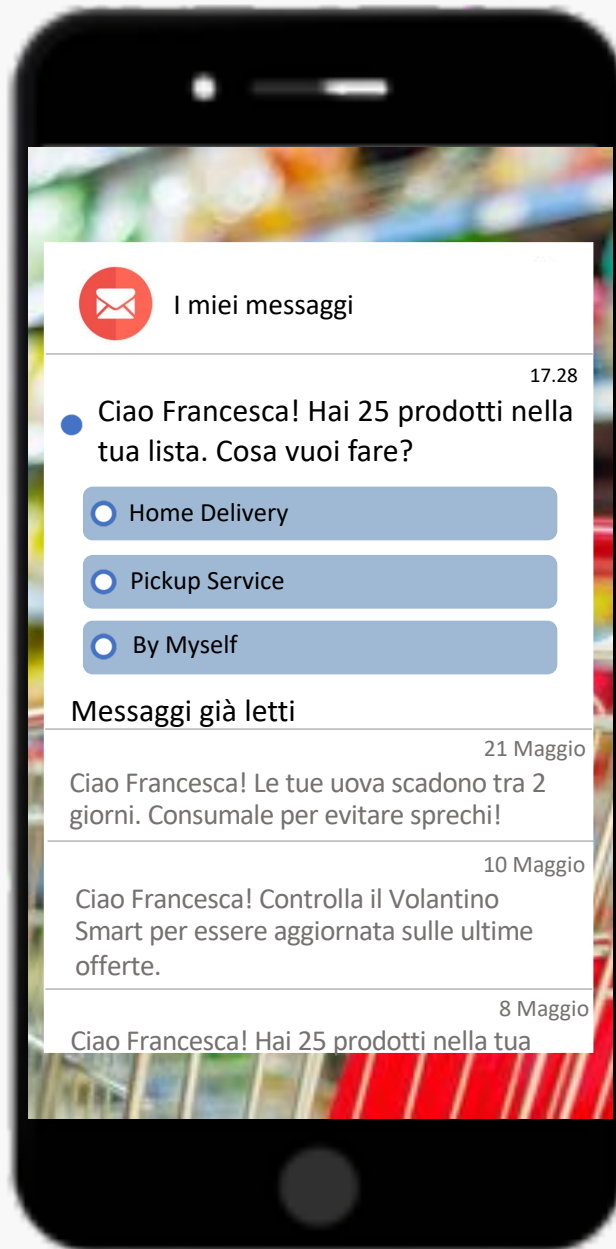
I miei messaggi

17.28

Ciao Francesca! Hai 25 prodotti nella tua lista. Cosa vuoi fare?

Home Delivery

Pickup Service

By Myself

Messaggi già letti

21 Maggio

Ciao Francesca! Le tue uova scadono tra 2 giorni. Consumale per evitare sprechi!

10 Maggio

Ciao Francesca! Controlla il Volantino Smart per essere aggiornata sulle ultime offerte.

8 Maggio

Ciao Francesca! Hai 25 prodotti nella tua